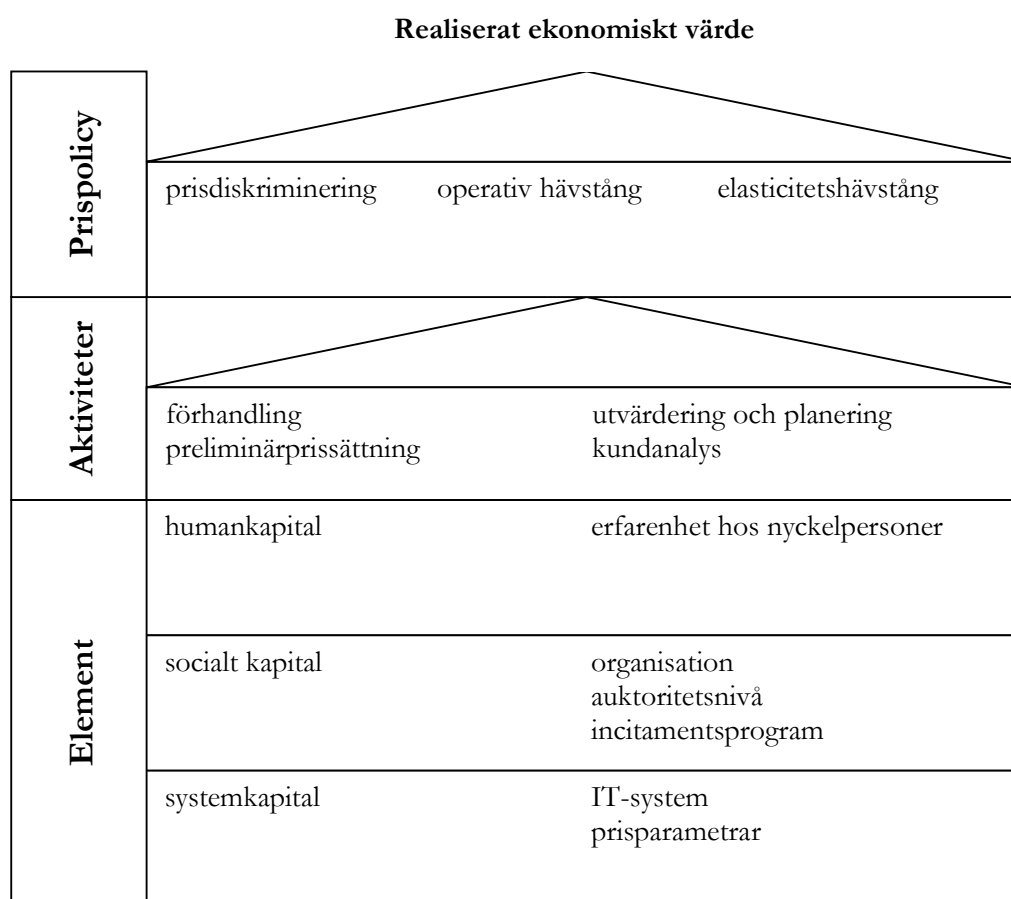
Realiserat ekonomiskt värde

Prispolicy

prisdiskriminering operativ hävstång elasticitetshävstång

Aktiviteter

förhandling
preliminärprissättning

utvärdering och planering
kundanalys

Element

humankapital

erfarenhet hos nyckelpersoner

socialt kapital

organisation
auktoritetsnivå
incitamentsprogram

systemkapital

IT-system
prisparametrar